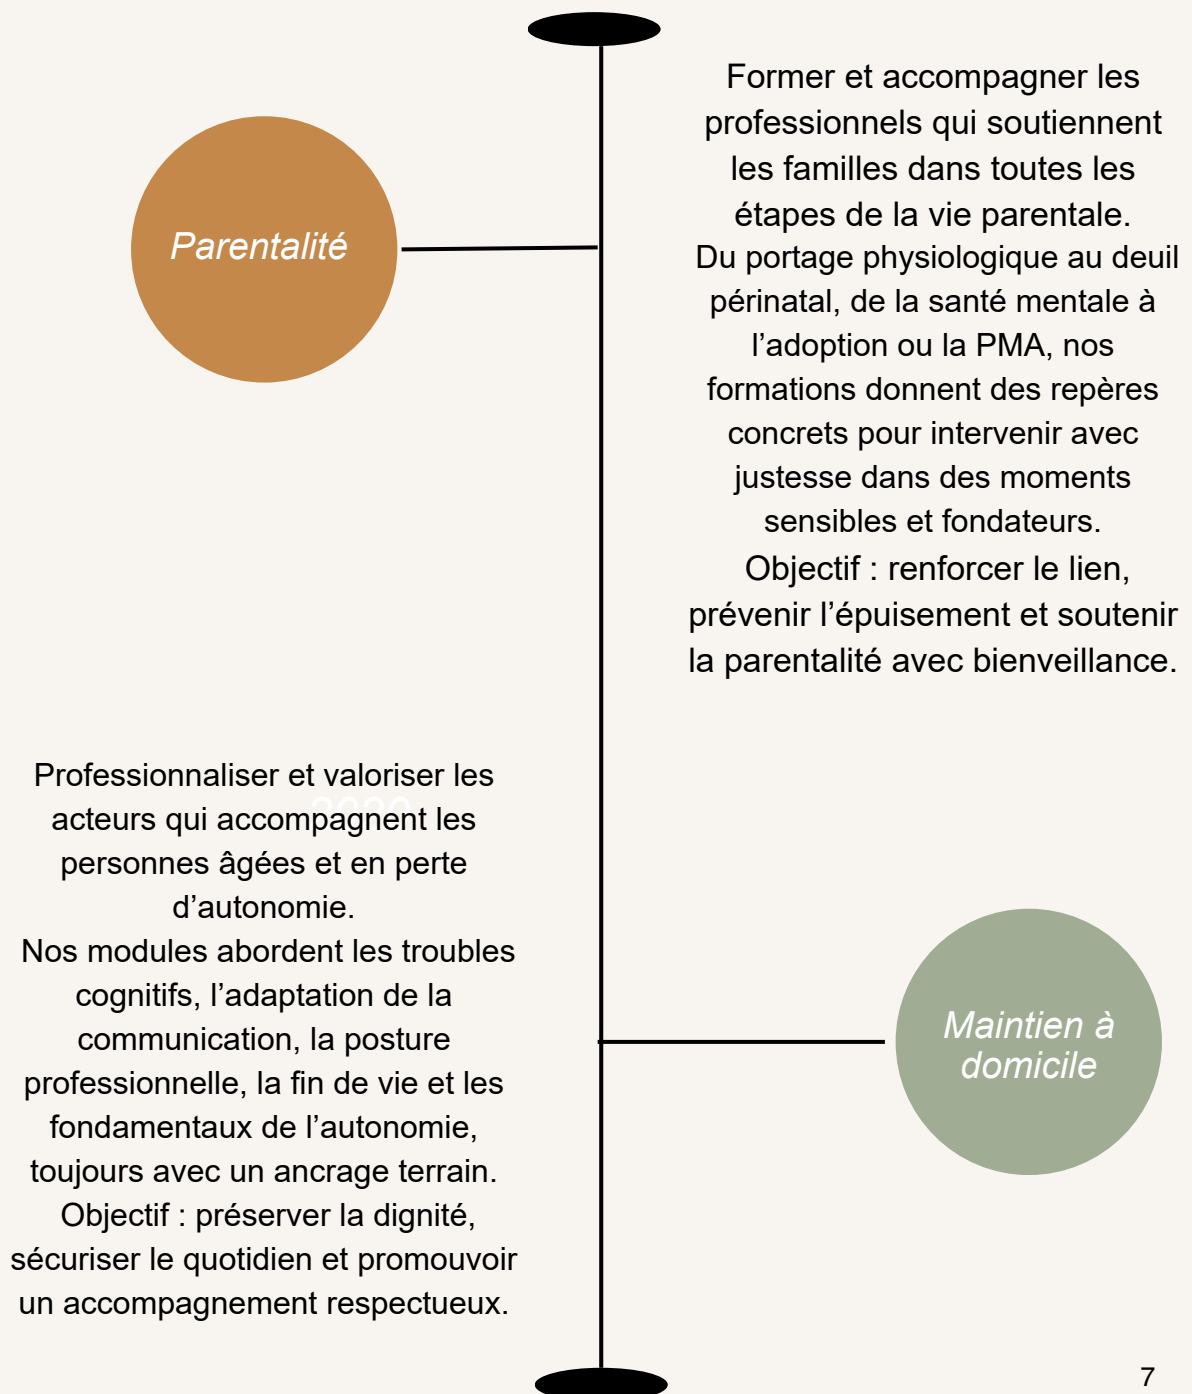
Parentalité

Former et accompagner les professionnels qui soutiennent les familles dans toutes les étapes de la vie parentale.
Du portage physiologique au deuil périnatal, de la santé mentale à l'adoption ou la PMA, nos formations donnent des repères concrets pour intervenir avec justesse dans des moments sensibles et fondateurs.
Objectif : renforcer le lien, prévenir l'épuisement et soutenir la parentalité avec bienveillance.

Professionnaliser et valoriser les acteurs qui accompagnent les personnes âgées et en perte d'autonomie.
Nos modules abordent les troubles cognitifs, l'adaptation de la communication, la posture professionnelle, la fin de vie et les fondamentaux de l'autonomie, toujours avec un ancrage terrain.
Objectif : préserver la dignité, sécuriser le quotidien et promouvoir un accompagnement respectueux.

Maintien à domicile

7